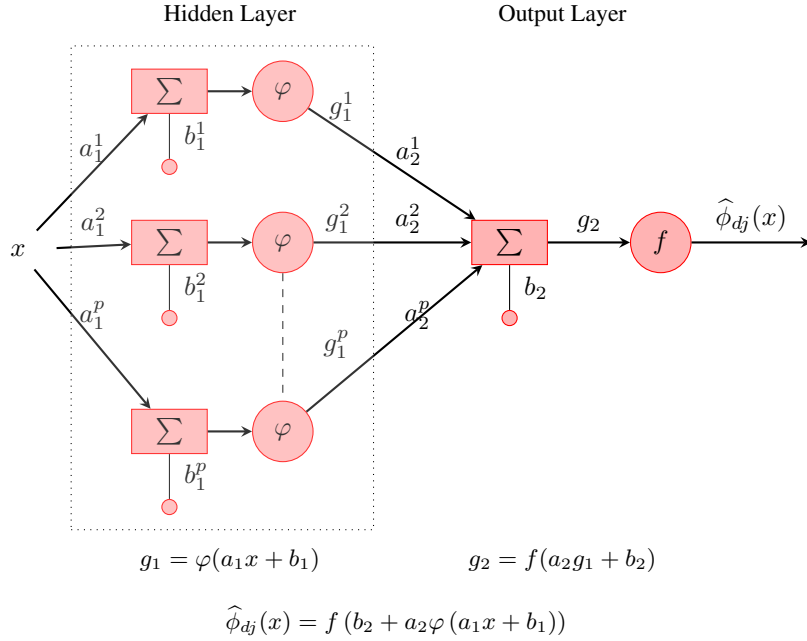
Hidden Layer

Output Layer

$x$

$a_1^1$

$a_1^2$

$a_1^p$

$\sum$

$\sum$

$\sum$

$b_1^1$

$b_1^2$

$b_1^p$

$\varphi$

$\varphi$

$\varphi$

$g_1^1$

$g_1^2$

$g_1^p$

$a_2^1$

$a_2^2$

$a_2^p$

$\sum$

$b_2$

$g_2$

$f$

$\widehat{\phi}_{dj}(x)$

$g_1 = \varphi(a_1 x + b_1)$

$g_2 = f(a_2 g_1 + b_2)$

$\widehat{\phi}_{dj}(x) = f\left(b_2 + a_2 \varphi\left(a_1 x + b_1\right)\right)$